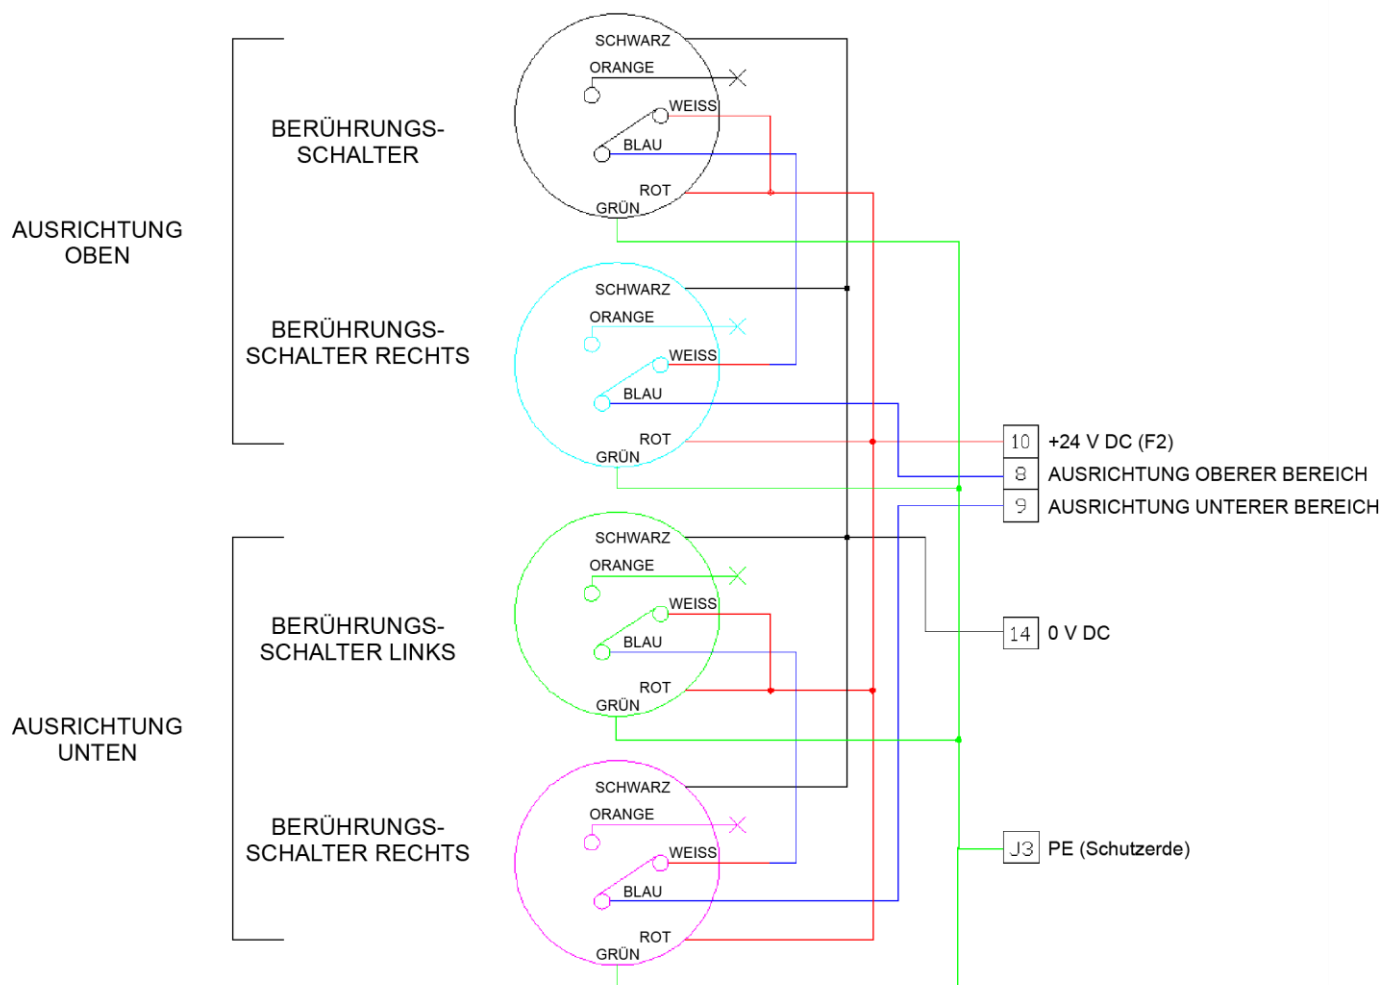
AUSRICHTUNG OBEN

BERÜHRUNGS-SCHALTER

SCHWARZ
ORANGE
WEISS
BLAU
ROT
GRÜN

BERÜHRUNGS-SCHALTER RECHTS

SCHWARZ
ORANGE
WEISS
BLAU
ROT
GRÜN

| 10 | +24 V DC (F2) |
|---|---|
| 8 | AUSRICHTUNG OBERER BEREICH |
| 9 | AUSRICHTUNG UNTERER BEREICH |

AUSRICHTUNG UNTEN

BERÜHRUNGS-SCHALTER LINKS

SCHWARZ
ORANGE
WEISS
BLAU
ROT
GRÜN

14 0 V DC

BERÜHRUNGS-SCHALTER RECHTS

SCHWARZ
ORANGE
WEISS
BLAU
ROT
GRÜN

J3 PE (Schutzerde)